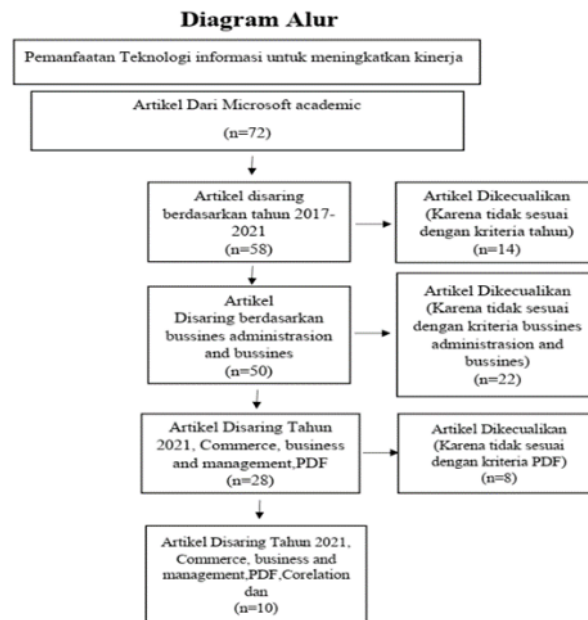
Diagram Alur

Pemanfaatan Teknologi informasi untuk meningkatkan kinerja

Artikel Dari Microsoft academic
(n=72)

Artikel disaring berdasarkan tahun 2017-2021
(n=58)

Artikel Dikecualikan (Karena tidak sesuai dengan kriteria tahun)
(n=14)

Artikel
Disaring berdasarkan bussines administrasion and bussines
(n=50)

Artikel Dikecualikan (Karena tidak sesuai dengan kriteria bussines administrasion and bussines)
(n=22)

Artikel Disaring Tahun 2021, Commerce, business and management,PDF
(n=28)

Artikel Dikecualikan (Karena tidak sesuai dengan kriteria PDF)
(n=8)

Artikel Disaring Tahun 2021, Commerce, business and management,PDF,Corelation dan
(n=10)